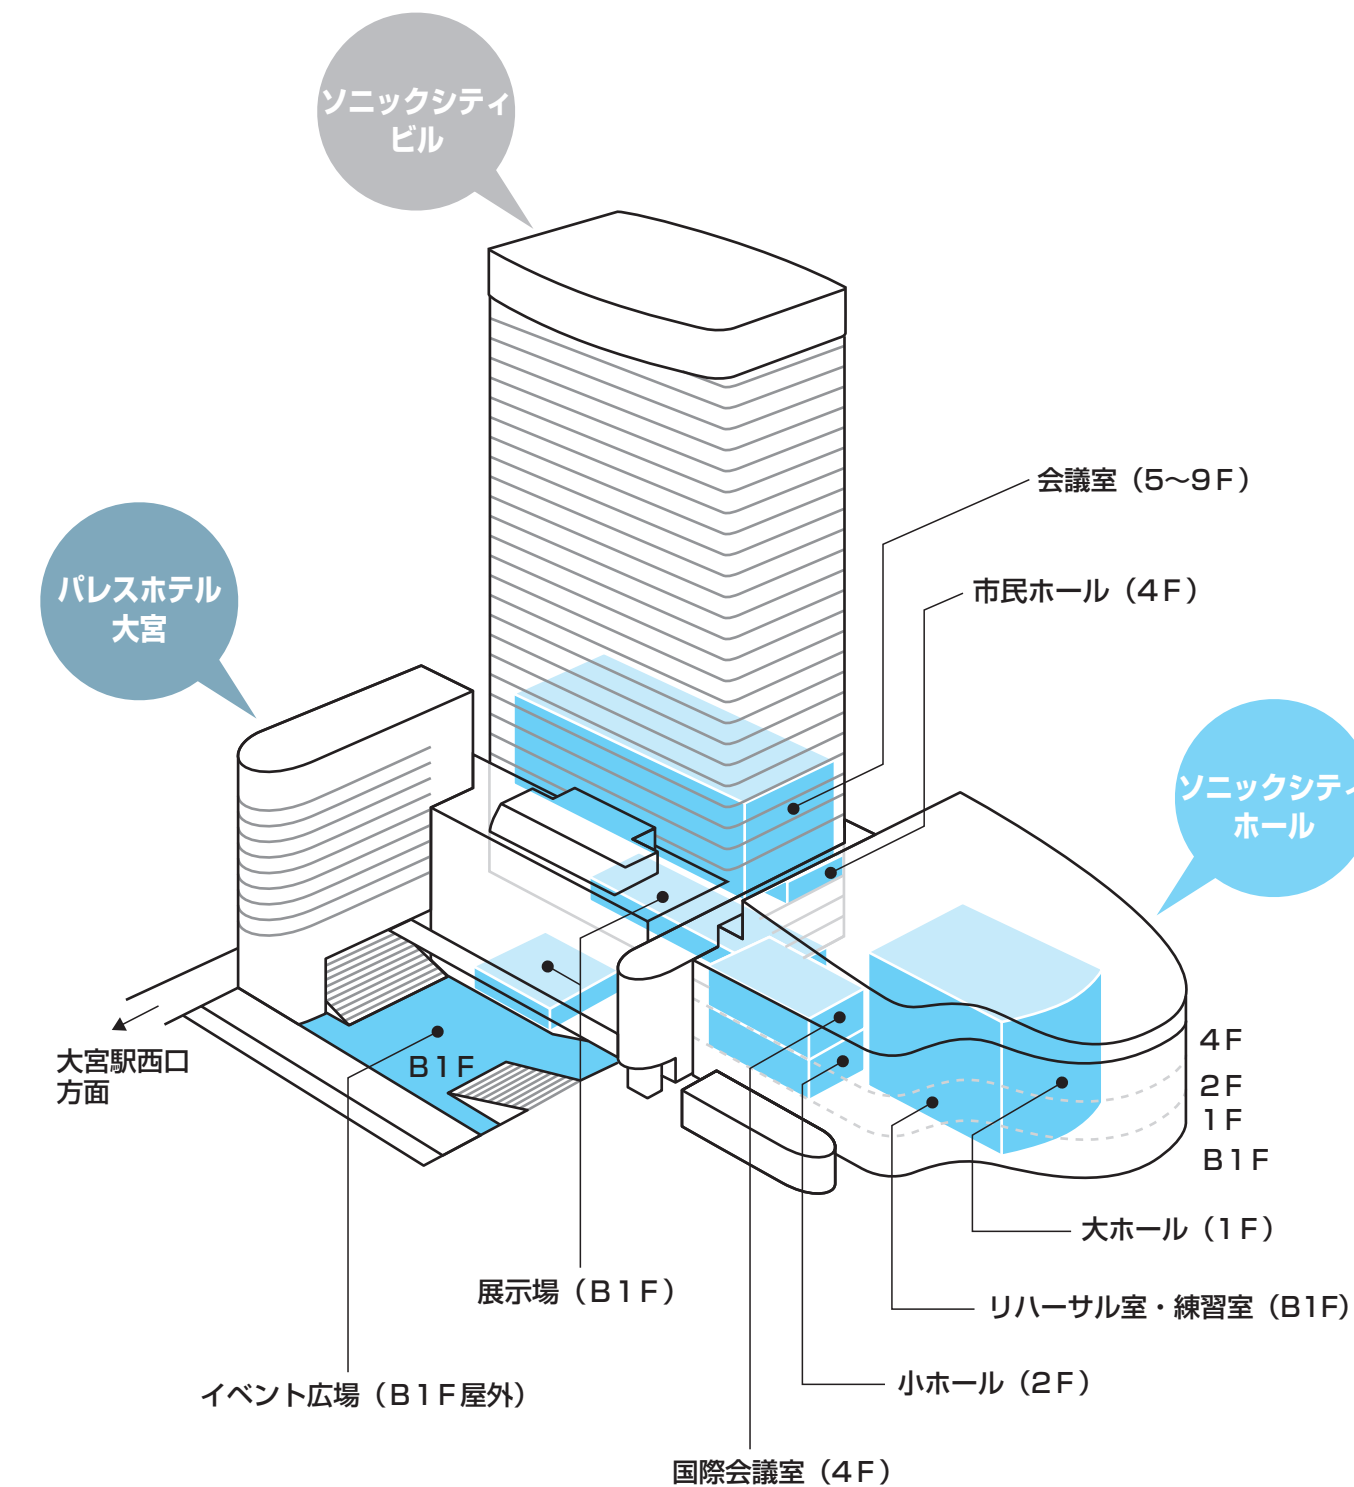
ソニックシティ
ビル

会議室（5～9F）

パレスホテル
大宮

市民ホール（4F）

ソニックシティ
ホール

4F
2F
1F
B1F

大宮駅西口
方面

B1F

大ホール（1F）

展示場（B1F）

リハーサル室・練習室（B1F）

小ホール（2F）

イベント広場（B1F屋外）

国際会議室（4F）